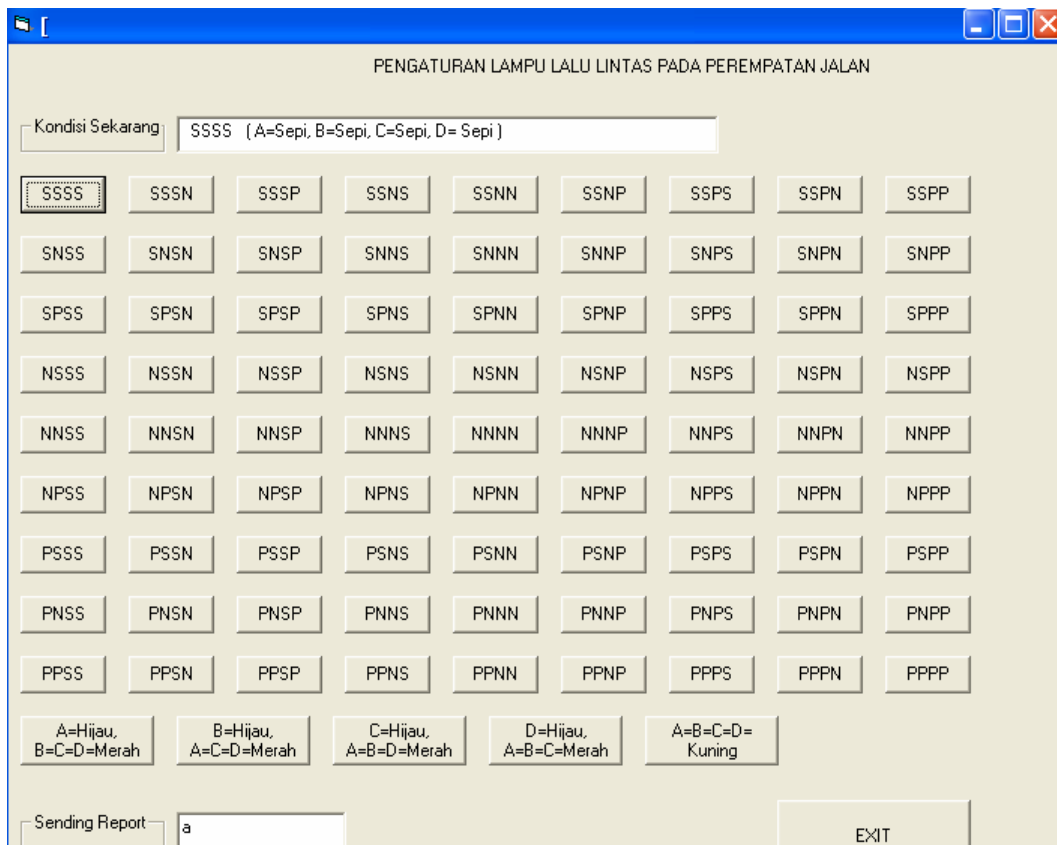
[

PENGATURAN LAMPU LALU LINTAS PADA PEREMPATAN JALAN

Kondisi Sekarang

SSSS ( A=Sepi, B=Sepi, C=Sepi, D= Sepi )

SSSS SSSN SSSP SSNS SSNN SSNP SSPS SSPN SSPP

SNSS SNSN SNSP SNNS SNNN SNNP SNPS SNPN SNPP

SPSS SPSN SPSP SPNS SPNN SPNP SPPS SPPN SPPP

NSSS NSSN NSSP NSNS NSNN NSNP NSPS NSPN NSPP

NNSS NNSN NNSP NNNS NNNN NNNP NNPS NNPN NNPP

NPSS NPSN NPSP NPNS NPNN NPNP NPPS NPPN NPPP

PSSS PSSN PSSP PSNS PSNN PSNP PSPS PSPN PSPP

PNSS PNSN PNSP PNNS PNNN PNNP PNPS PNPN PNPP

PPSS PPSN PPSP PPNS PPNN PPNP PPPS PPPN PPPP

A=Hijau, B=C=D=Merah

B=Hijau, A=C=D=Merah

C=Hijau, A=B=D=Merah

D=Hijau, A=B=C=Merah

A=B=C=D= Kuning

Sending Report

a

EXIT